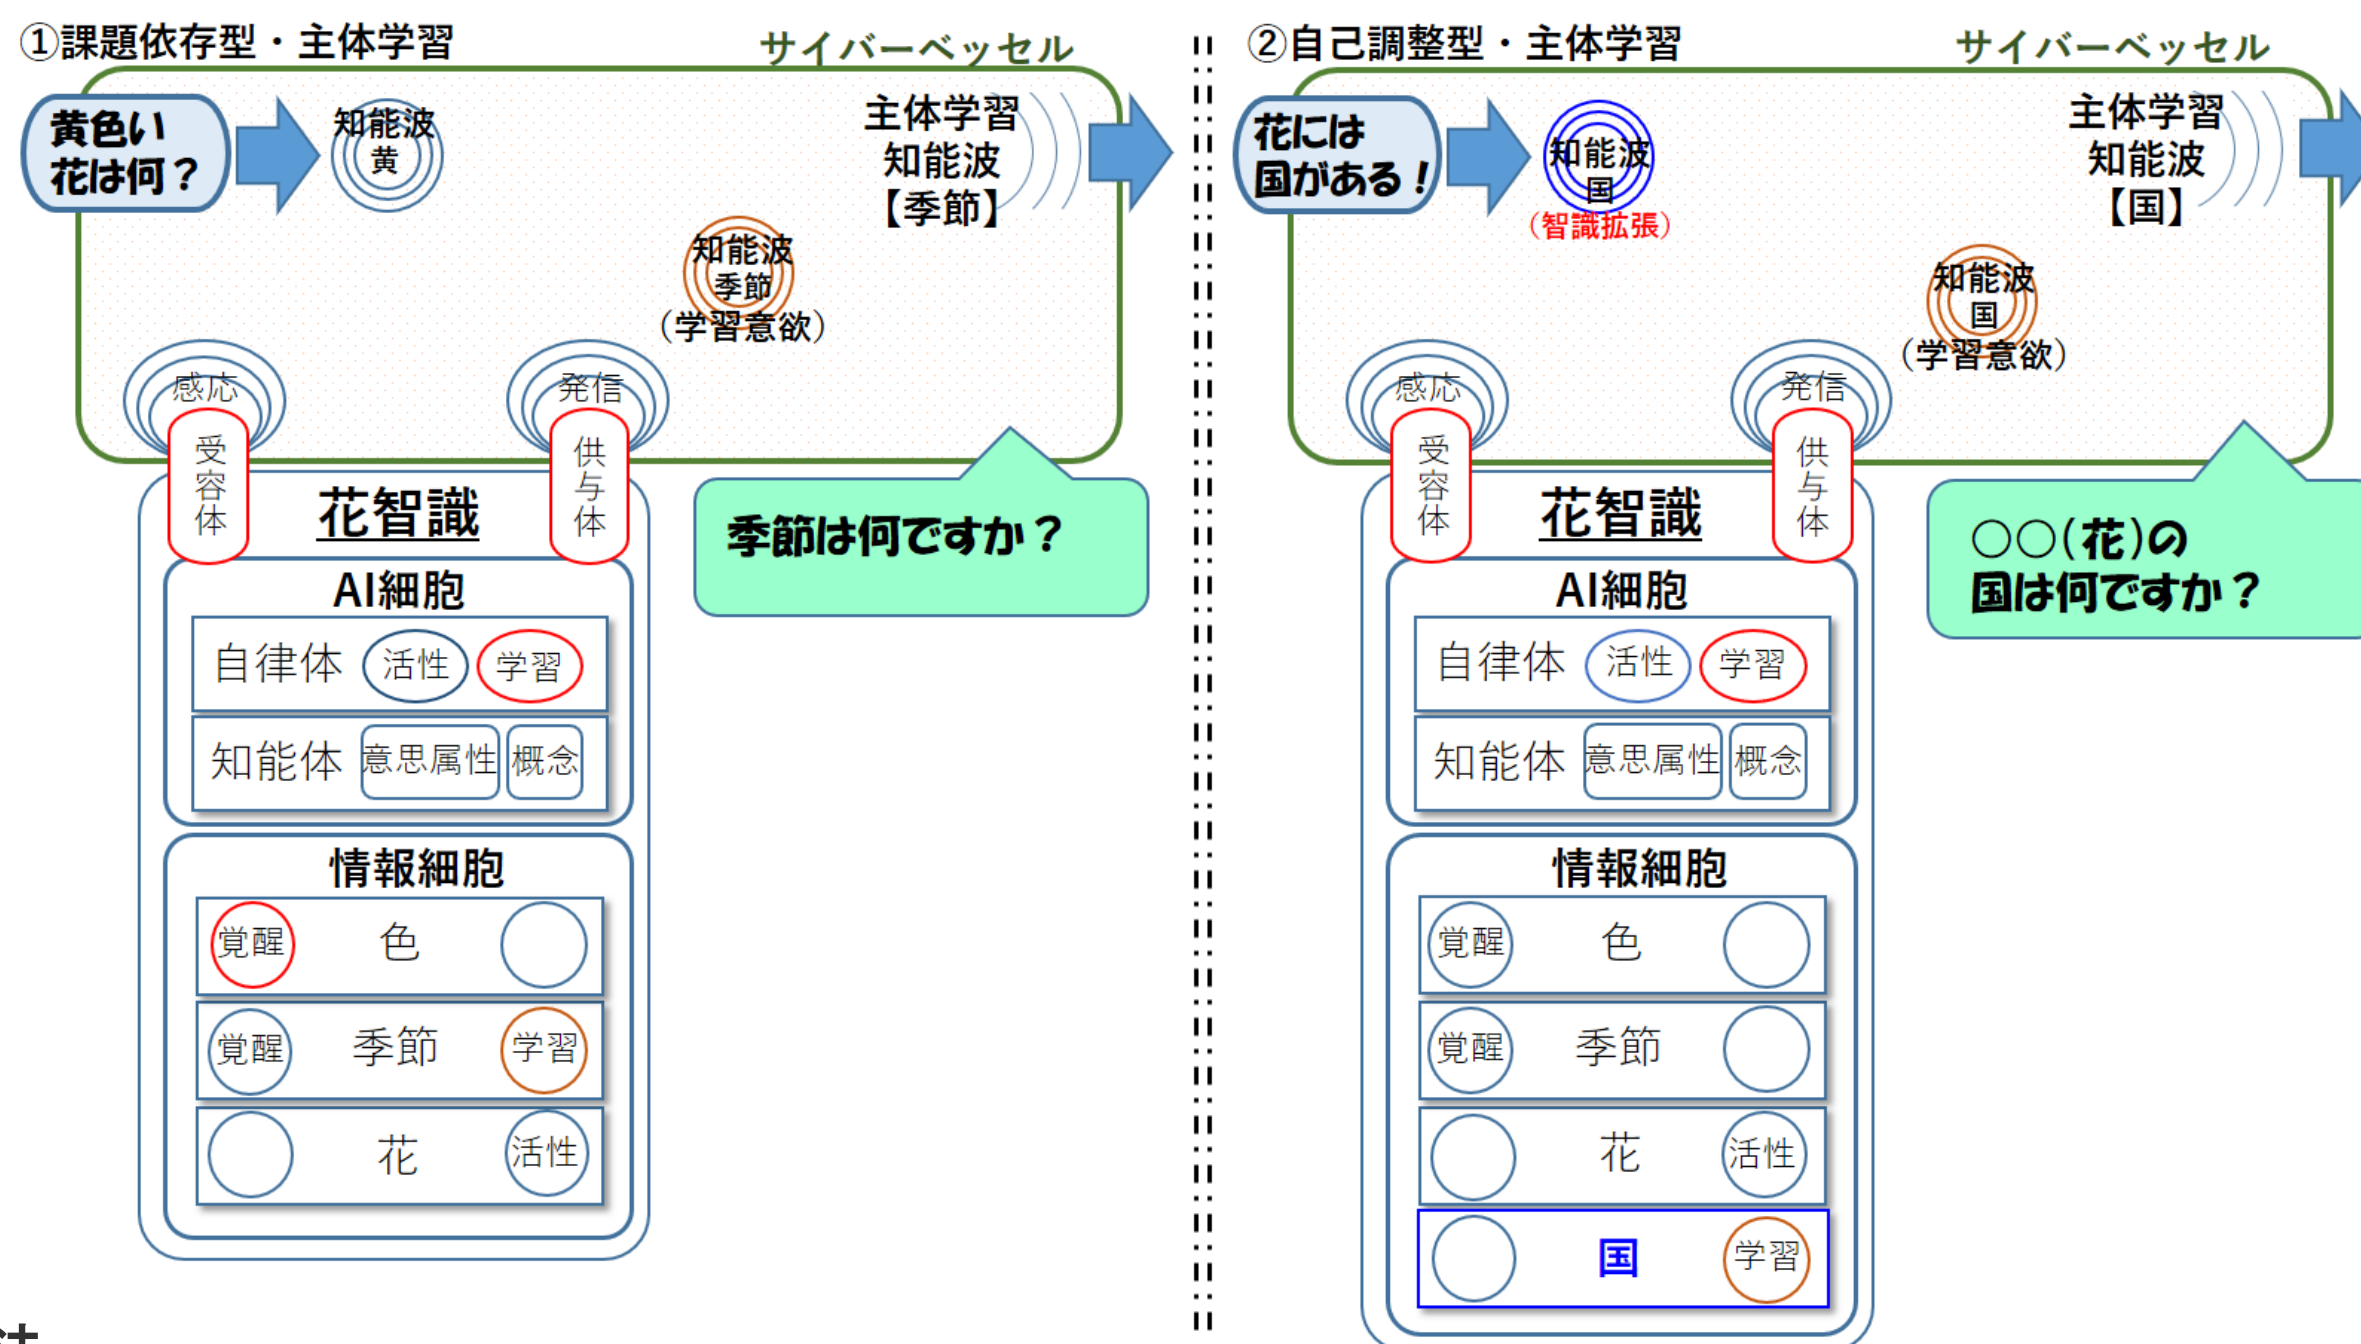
①課題依存型・主体学習

サイバーベッセル

黄色い花は何？

知能波
黄

主体学習
知能波
【季節】

知能波
季節
（学習意欲）

感応

受容体

発信

供与体

花智識

季節は何ですか？

AI細胞

| 自律体 | 活性 | 学習 |
|---|---|---|
| 知能体 | 意思属性 | 概念 |

情報細胞

| 覚醒 | 色 | |
|---|---|---|
| 覚醒 | 季節 | 学習 |
| | 花 | 活性 |

②自己調整型・主体学習

サイバーベッセル

花には国がある！

知能波
国
（智識拡張）

主体学習
知能波
【国】

知能波
国
（学習意欲）

感応

受容体

発信

供与体

花智識

○○(花)の国は何ですか？

AI細胞

| 自律体 | 活性 | 学習 |
|---|---|---|
| 知能体 | 意思属性 | 概念 |

情報細胞

| 覚醒 | 色 | |
|---|---|---|
| 覚醒 | 季節 | |
| | 花 | 活性 |
| | 国 | 学習 |